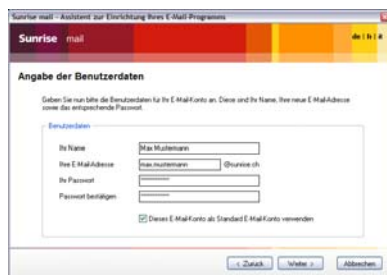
Sunrise mail - Assistent zur Einrichtung Ihres E-Mail-Programes

Sunrise mail

de | fr | it

Angabe der Benutzerdaten

Geben Sie nun bitte die Benutzerdaten für Ihr E-Mail-Konto an. Diese sind Ihr Name, Ihre neue E-Mail-Adresse sowie das entsprechende Passwort.

Benutzerdaten

Ihr Name | Max Mustermann

Ihre E-Mail-Adresse | max.mustermann @sunrise.ch

Ihr Passwort | ••••••••••

Passwort bestätigen | ••••••••••

Dieses E-Mail-Konto als Standard E-Mail-Konto verwenden

< Zurück | Weiter > | Abbrechen